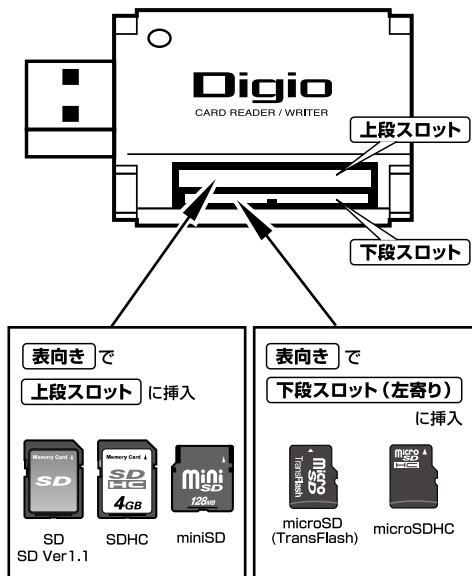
Digio
CARD READER / WRITER

上段スロット

下段スロット

表向き で
上段スロット に挿入

Memory Card
SD

Memory Card
SD HC
4GB

mini SD
128MB

SD
SD Ver1.1

SDHC

miniSD

表向き で
下段スロット（左寄り）
に挿入

micro SD
TransFlash

micro SD HC

microSD
(TransFlash)

microSDHC